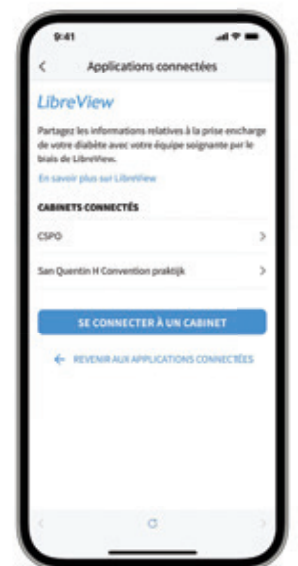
9:41

<

Applications connectées

LibreView

Partagez les informations relatives à la prise encharge de votre diabète avec votre équipe soignante par le biais de LibreView.

En savoir plus sur LibreView

CABINETS CONNECTÉS

CSPO

>

San Quentin H Convention praktijk

>

SE CONNECTER À UN CABINET

← REVENIR AUX APPLICATIONS CONNECTÉES